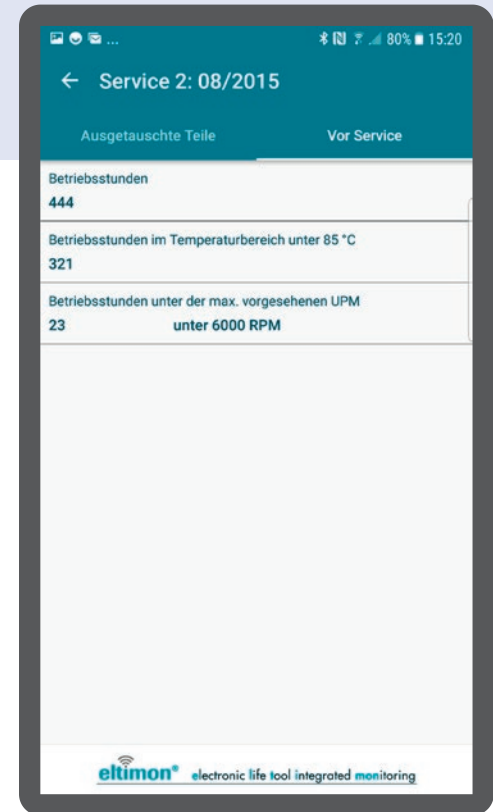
80% 15:20

← Service 2: 08/2015

Ausgetauschte Teile

Vor Service

Betriebsstunden
444

Betriebsstunden im Temperaturbereich unter 85 °C
321

Betriebsstunden unter der max. vorgesehenen UPM
23 unter 6000 RPM

eltimon® electronic life tool integrated monitoring